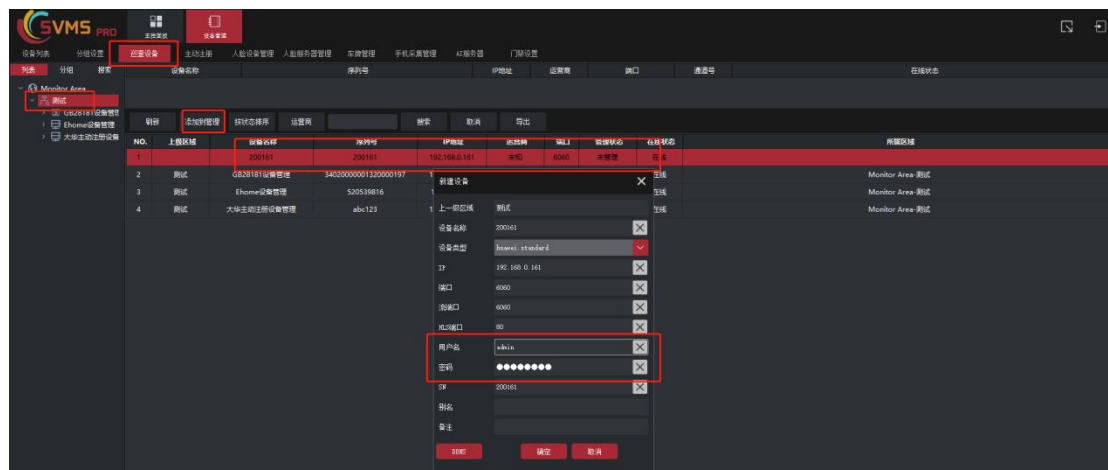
SVMS PRO
主页面板
设备管理

设备列表　分组设置　设置设备　主动注册　人脸设备管理　人脸服务器管理　车牌管理　手机采集管理　AI服务器　门禁设置

列表　分组　搜索　设备名称　序列号　IP地址　运营商　端口　通道号　在线状态

Monitor Area
测试
GB28181设备管理
Ehome设备管理
大华主动注册设备

刷新　添加到管理　按状态排序　运营商　搜索　取消　导出

| NO. | 上级区域 | 设备名称 | 序列号 | IP地址 | 运营商 | 端口 | 管理状态 | 在线状态 | 所属区域 |
|---|---|---|---|---|---|---|---|---|---|
| 1 | | 200161 | 200161 | 192.168.0.161 | 未知 | 6060 | 未管理 | 在线 | |
| 2 | 测试 | GB28181设备管理 | 34020000001320000197 | 1 | | | | 在线 | Monitor Area-测试 |
| 3 | 测试 | Ehome设备管理 | 520539816 | 1 | | | | 在线 | Monitor Area-测试 |
| 4 | 测试 | 大华主动注册设备管理 | abc123 | 1 | | | | 在线 | Monitor Area-测试 |

新建设备
上一级区域　测试
设备名称　200161
设备类型　huawei.standard
IP　192.168.0.161
端口　6060
流端口　6060
HLS端口　80
用户名　admin
密码　●●●●●●●●
SN　200161
别名
备注
DDNS　确定　取消